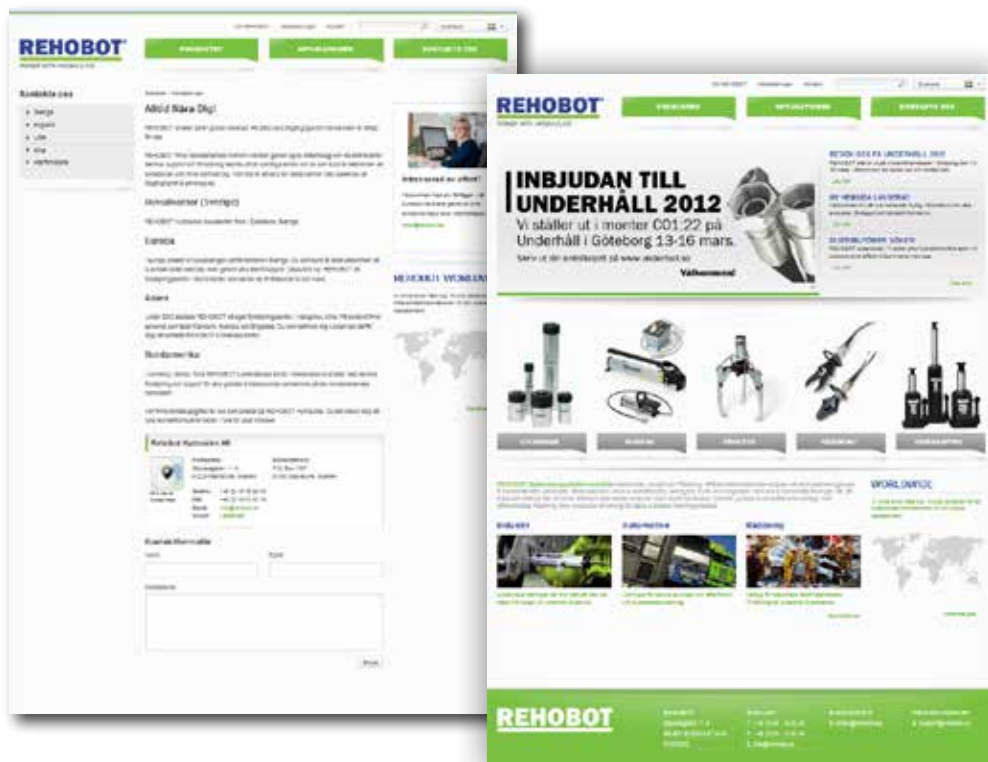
REHOBOT

Kontakta oss

Alltid Nära Dig!

Huvudkontor (Sverige)

Europa

Asien

Nordamerika

Rehobot Hydraulics AB

Kontaktformulär

Intresserad av offert?

REHOBOT WORLDWIDE

REHOBOT

INBJUDAN TILL UNDERHÅLL 2012

Vi ställer ut i monter C01:22 på Underhåll i Göteborg 13-16 mars.

Välkommen!

WORLDWIDE

Industri

Automotive

REHOBOT